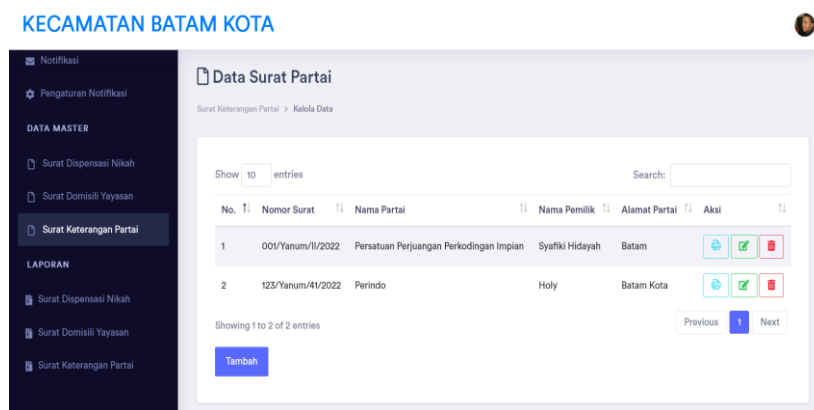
KECAMATAN BATAM KOTA

Notifikasi

Pengaturan Notifikasi

DATA MASTER

Surat Dispensasi Nikah

Surat Domisili Yayasan

Surat Keterangan Partai

LAPORAN

Surat Dispensasi Nikah

Surat Domisili Yayasan

Surat Keterangan Partai

Data Surat Partai

Surat Keterangan Partai > Kelola Data

Show 10 entries

Search:

| No. | Nomor Surat | Nama Partai | Nama Pemilik | Alamat Partai | Aksi |
|---|---|---|---|---|---|
| 1 | 001/Yanum/II/2022 | Persatuan Perjuangan Perkodingan Impian | Syafiki Hidayah | Batam | |
| 2 | 123/Yanum/41/2022 | Perindo | Holy | Batam Kota | |

Showing 1 to 2 of 2 entries

Previous 1 Next

Tambah